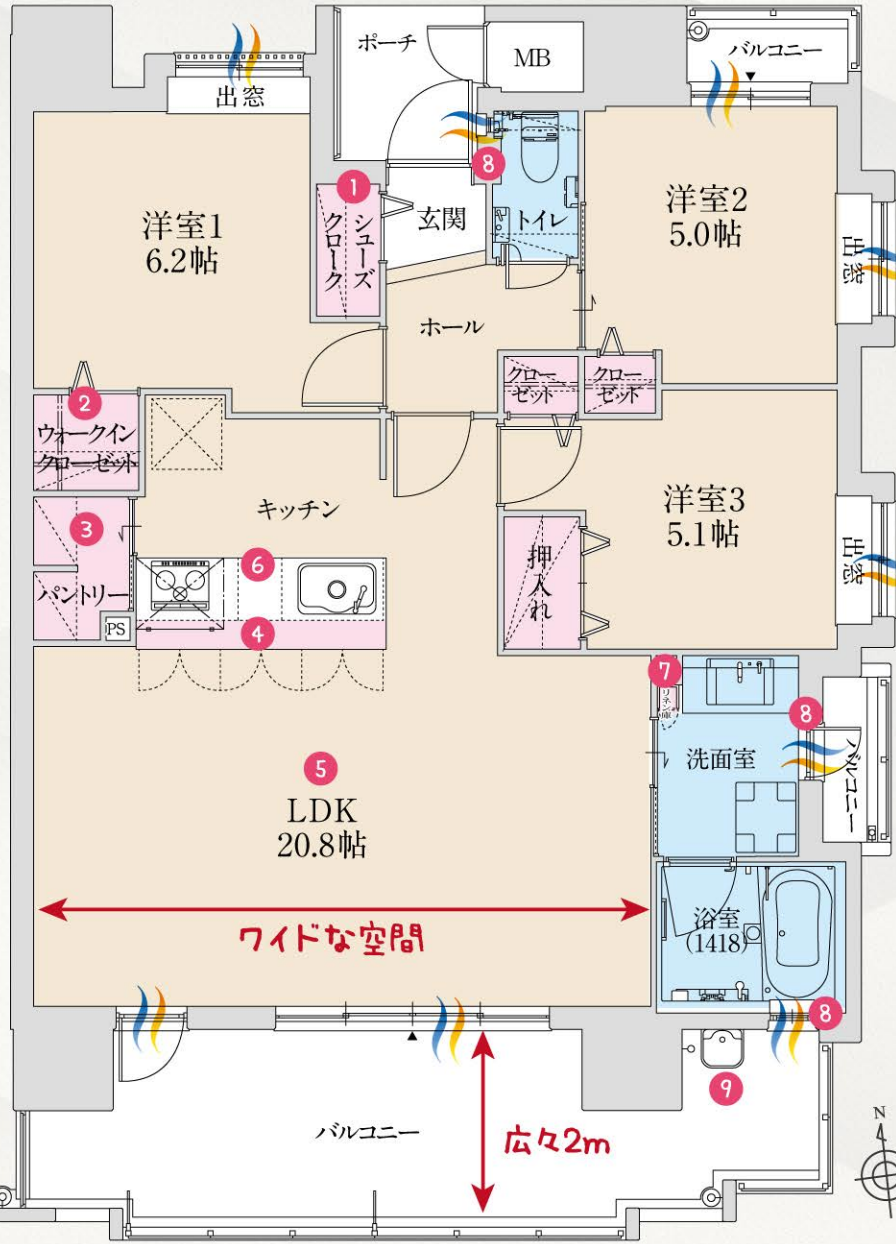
出窓

ポーチ

MB

バルコニー

8

1
シューズクローク

玄関

トイレ

洋室1
6.2帖

洋室2
5.0帖

出窓

ホール

2
ウォークインクローゼット

クローゼット

クローゼット

キッチン

洋室3
5.1帖

出窓

3
パントリー

PS

6

4

押入れ

7
リネン庫

8

洗面室

バルコニー

5
LDK
20.8帖

浴室
(1418)

ワイドな空間

8

9

バルコニー

広々2m

N